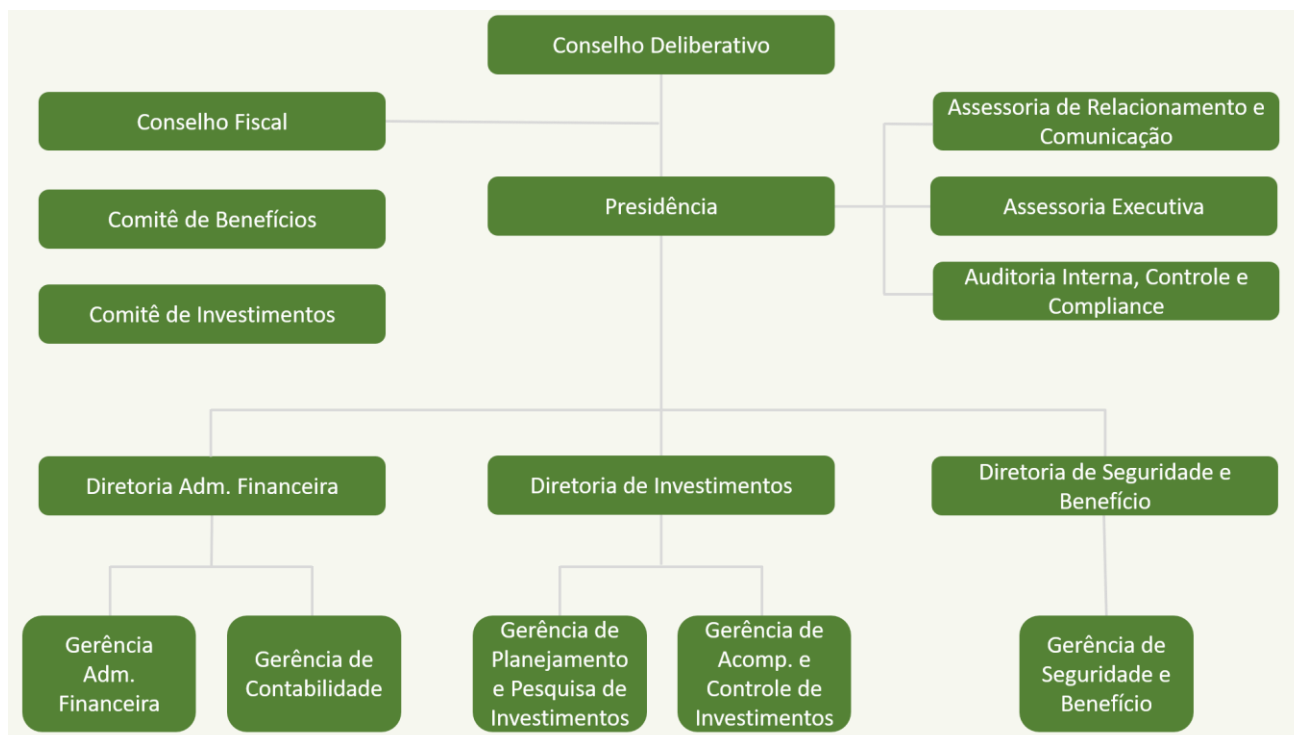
Conselho Deliberativo

Conselho Fiscal

Comitê de Benefícios

Comitê de Investimentos

Presidência

Assessoria de Relacionamento e Comunicação

Assessoria Executiva

Auditoria Interna, Controle e Compliance

Diretoria Adm. Financeira

Diretoria de Investimentos

Diretoria de Seguridade e Benefício

Gerência Adm. Financeira

Gerência de Contabilidade

Gerência de Planejamento e Pesquisa de Investimentos

Gerência de Acomp. e Controle de Investimentos

Gerência de Seguridade e Benefício